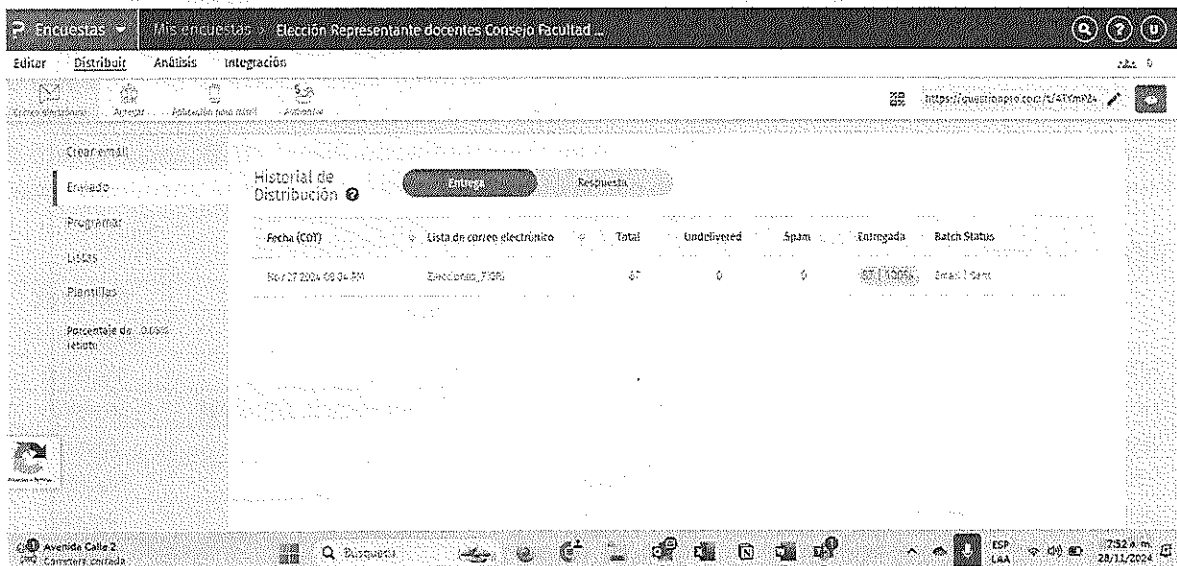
Encuestas Mis encuestas > Elección Representante docentes Consejo Facultad ...

Editar Distribuir Análisis Integración

Correo electrónico Agregar Aplicación para móvil Adelante

https://questionpro.com/t/ATYmP24

Crear email

Enviado

Programar

Listas

Plantillas

Porcentaje de 0.00% rebote

Historial de Distribución

Entrega Respuesta

| Fecha (COT) | Lista de correo electrónico | Total | Undelivered | Spam | Entregada | Batch Status |
|---|---|---|---|---|---|---|
| Nov/27/2024 08:04 AM | Elecciones_TIDS | 67 | 0 | 0 | 67 (100%) | Email 1 Sent |

Avenida Calle 2 Carretera cerrada

Búsqueda

ESP LAA

7:52 a. m. 28/11/2024